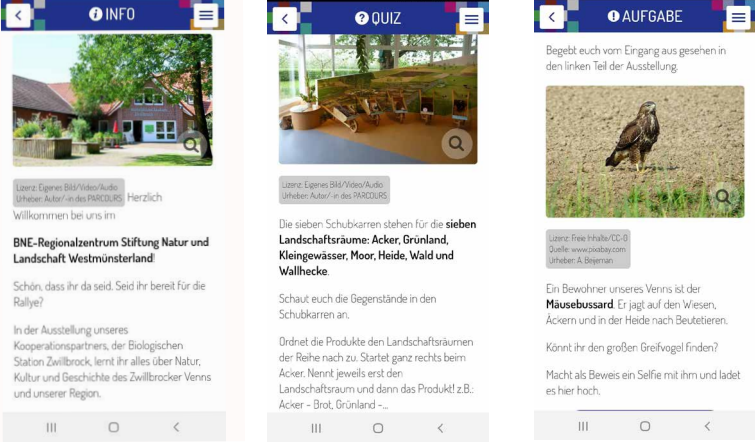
INFO

Lizenz: Eigenes Bild/Video/Audio
Urheber: Autor/-in des PARCOURS

Herzlich Willkommen bei uns im

**BNE-Regionalzentrum Stiftung Natur und Landschaft Westmünsterland!**

Schön, dass ihr da seid. Seid ihr bereit für die Rallye?

In der Ausstellung unseres Kooperationspartners, der Biologischen Station Zwillbrock, lernt ihr alles über Natur, Kultur und Geschichte des Zwillbrocker Venns und unserer Region.

QUIZ

Lizenz: Eigenes Bild/Video/Audio
Urheber: Autor/-in des PARCOURS

Die sieben Schubkarren stehen für die **sieben Landschaftsräume: Acker, Grünland, Kleingewässer, Moor, Heide, Wald und Wallhecke**.

Schaut euch die Gegenstände in den Schubkarren an.

Ordnet die Produkte den Landschaftsräumen der Reihe nach zu. Startet ganz rechts beim Acker. Nennt jeweils erst den Landschaftsraum und dann das Produkt! z.B.: Acker - Brot, Grünland -...

AUFGABE

Begebt euch vom Eingang aus gesehen in den linken Teil der Ausstellung.

Lizenz: Freie Inhalte/CC-0
Quelle: www.pixabay.com
Urheber: A. Beijeman

Ein Bewohner unseres Venns ist der **Mäusebussard**. Er jagt auf den Wiesen, Äckern und in der Heide nach Beutetieren.

Könnt ihr den großen Greifvogel finden?

Macht als Beweis ein Selfie mit ihm und ladet es hier hoch.